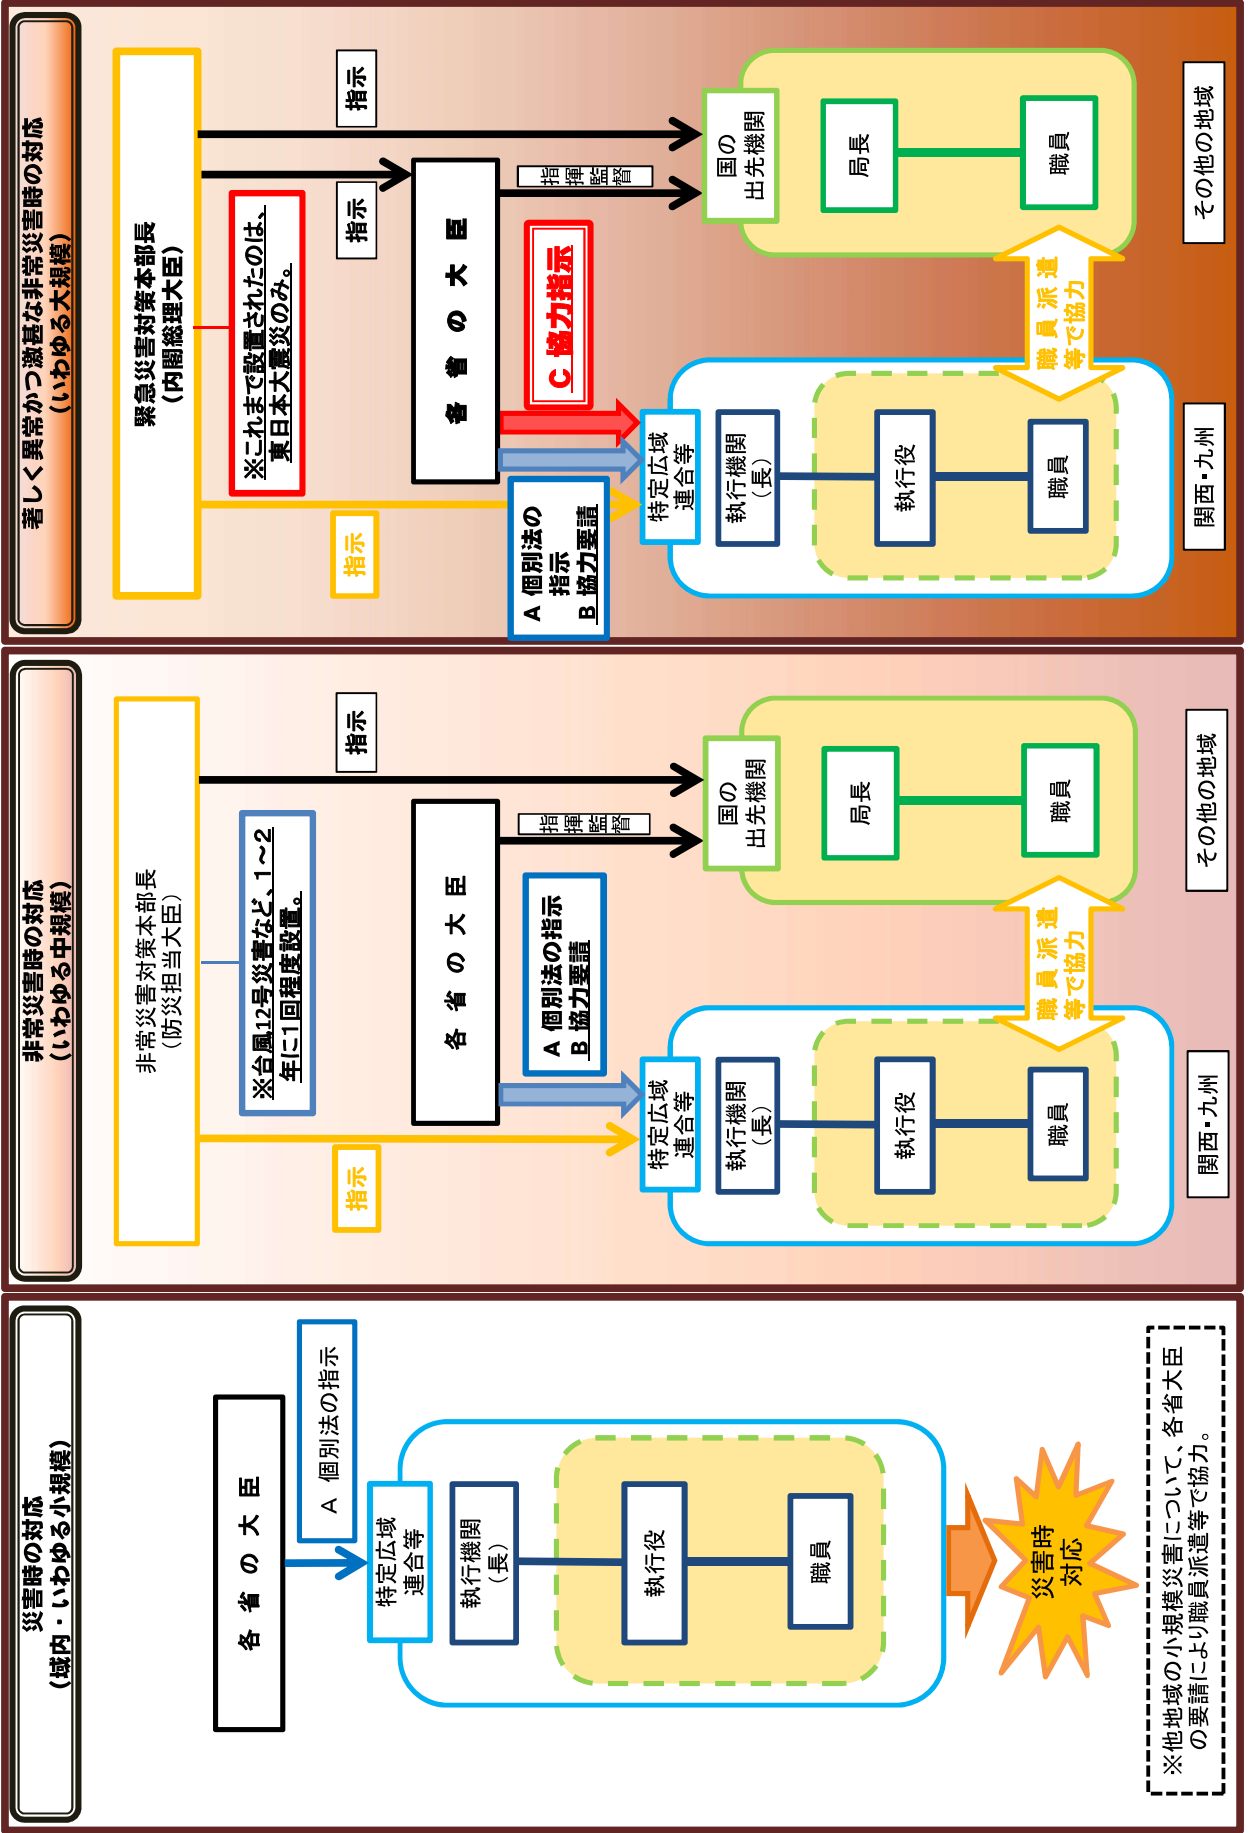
著しく異常かつ激甚な非常災害時の対応
（いわゆる大規模）

緊急災害対策本部長
（内閣総理大臣）

※これまで設置されたのは、東日本大震災のみ。

指示

指示

各省の大臣

指揮監督

C 協力指示

A 個別法の指示
B 協力要請

指示

国の出先機関

局長

職員

その他の地域

職員派遣等で協力

特定広域連合等

執行機関（長）

執行役

職員

関西・九州

非常災害時の対応
（いわゆる中規模）

非常災害対策本部長
（防災担当大臣）

※台風12号災害など、1～2年に1回程度設置。

指示

各省の大臣

指揮監督

A 個別法の指示
B 協力要請

指示

国の出先機関

局長

職員

その他の地域

職員派遣等で協力

特定広域連合等

執行機関（長）

執行役

職員

関西・九州

災害時の対応
（域内・いわゆる小規模）

各省の大臣

A 個別法の指示

特定広域連合等

執行機関（長）

執行役

職員

災害時対応

※他地域の小規模災害について、各省大臣の要請により職員派遣等で協力。